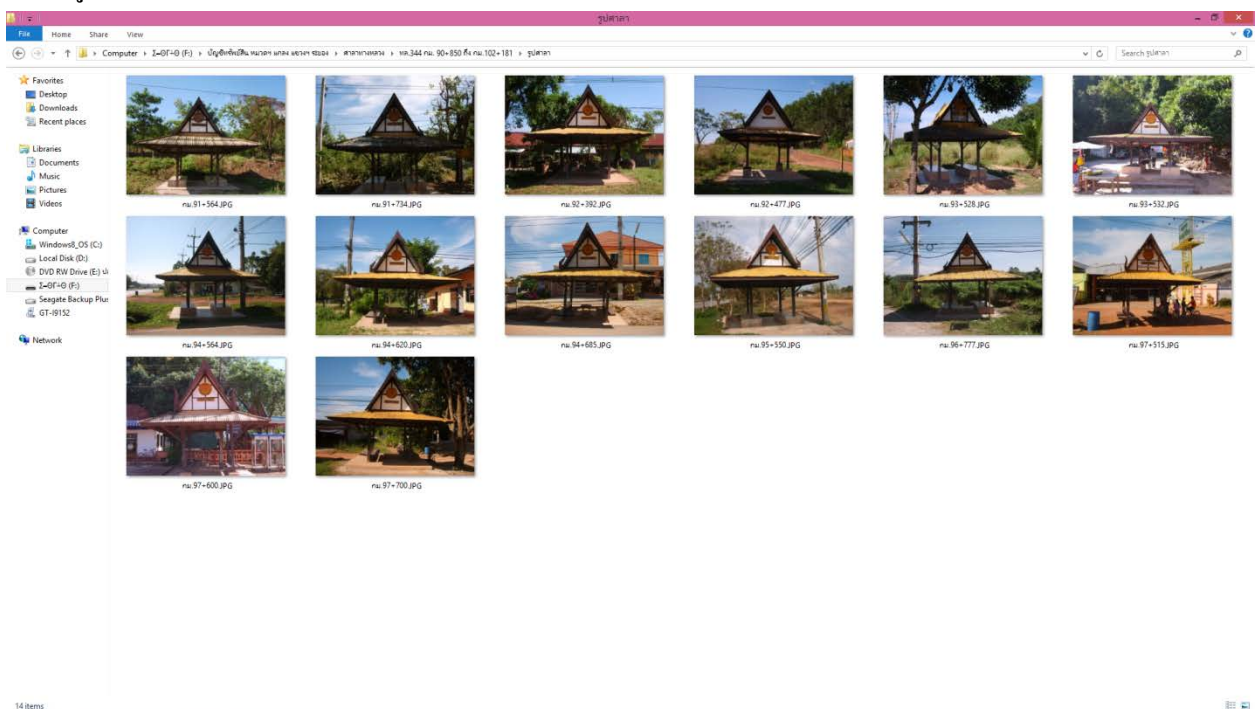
รูปศาลา

File Home Share View

Computer › I-ΘΓ-Θ (F:) › บัญชีทรัพย์สิน หมวดฯ แกลง แขวงฯ ระยอง › ศาลาทางหลวง › ทล.344 กม. 90+850 ถึง กม.102+181 › รูปศาลา

Search รูปศาลา

Favorites
Desktop
Downloads
Recent places

Libraries
Documents
Music
Pictures
Videos

Computer
Windows8_OS (C:)
Local Disk (D:)
DVD RW Drive (E:) น
I-ΘΓ-Θ (F:)
Seagate Backup Plus
GT-I9152

Network

กม.91+564.JPG
กม.91+734.JPG
กม.92+392.JPG
กม.92+477.JPG
กม.93+528.JPG
กม.93+532.JPG
กม.94+564.JPG
กม.94+620.JPG
กม.94+685.JPG
กม.95+550.JPG
กม.96+777.JPG
กม.97+515.JPG
กม.97+600.JPG
กม.97+700.JPG

14 items